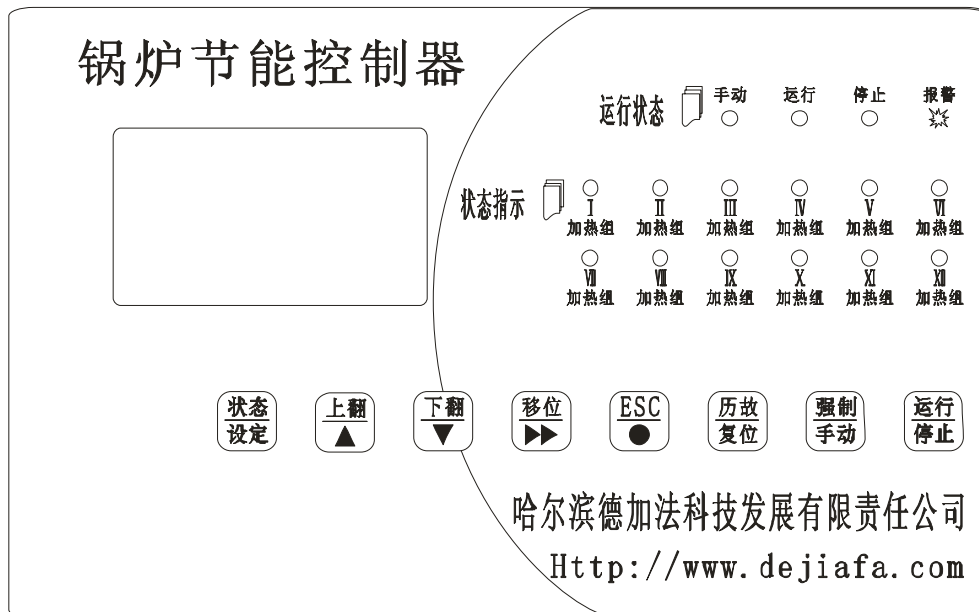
锅炉节能控制器

运行状态 手动 运行 停止 报警

状态指示
Ⅰ 加热组 Ⅱ 加热组 Ⅲ 加热组 Ⅳ 加热组 Ⅴ 加热组 Ⅵ 加热组
Ⅷ 加热组 Ⅶ 加热组 Ⅸ 加热组 Ⅹ 加热组 Ⅺ 加热组 Ⅻ 加热组

状态 设定
上翻 ▲
下翻 ▼
移位 ▶▶
ESC ●
历故 复位
强制 手动
运行 停止

哈尔滨德加法科技发展有限责任公司
Http://www.dejiafa.com